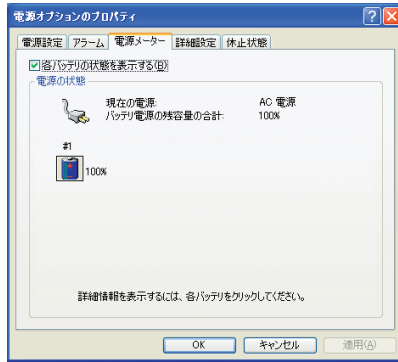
電源オプションのプロパティ

?

電源設定 | アラーム | 電源メーター | 詳細設定 | 休止状態

☑ 各バッテリの状態を表示する(B)

電源の状態

現在の電源: AC 電源
バッテリ電源の残容量の合計: 100%

#1

100%

詳細情報を表示するには、各バッテリをクリックしてください。

OK | キャンセル | 適用(A)